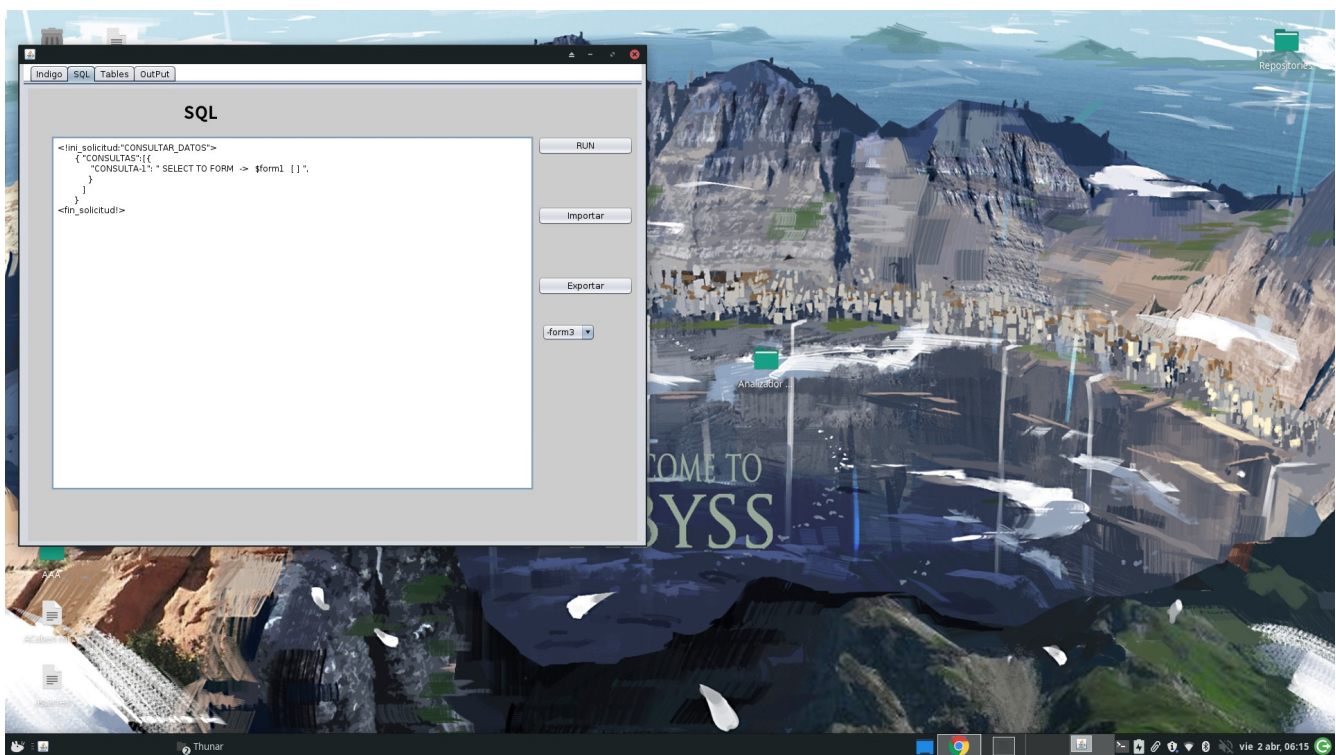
Indigo | SQL | Tables | OutPut

SQL

<!ini_solicitud:"CONSULTAR_DATOS">
{ "CONSULTAS":[{
"CONSULTA-1": " SELECT TO FORM -> $form1 [ ] ",
}
]
}
<fin_solicitud!>

RUN

Importar

Exportar

-form3

Repositorios

Analizador ...

COME TO
BYSS

AAA

Thunar

vie 2 abr, 06:15